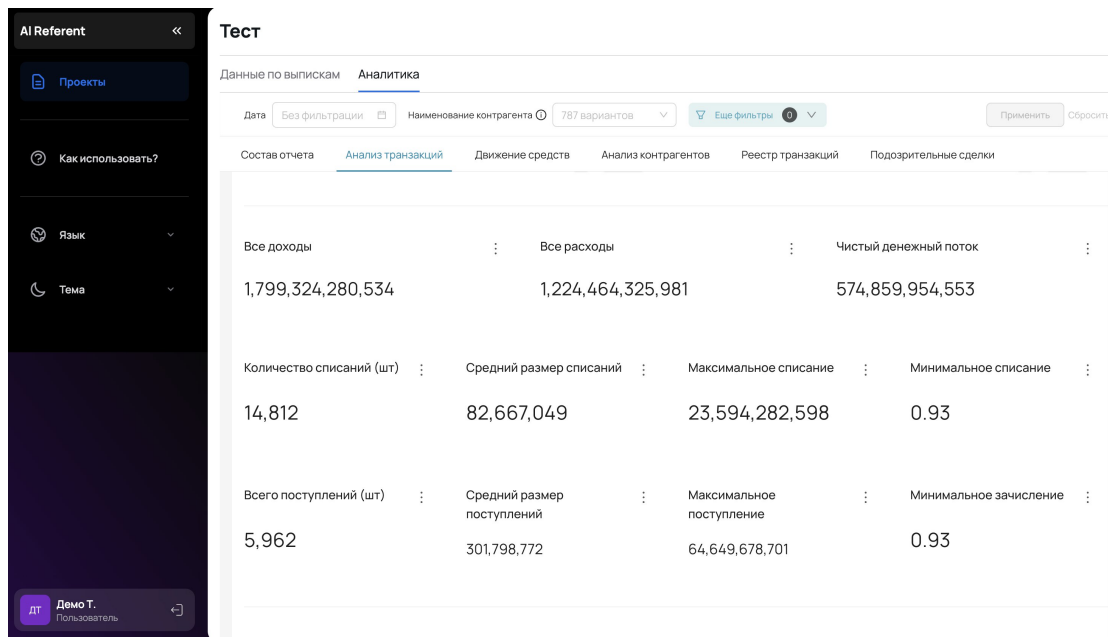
AI Referent «

Проекты

Как использовать?

Язык

Тема

ДТ Демо Т. Пользователь

Тест

Данные по выпискам Аналитика

Дата Без фильтрации Наименование контрагента 787 вариантов Еще фильтры 0 Применить Сбросить

Состав отчета Анализ транзакций Движение средств Анализ контрагентов Реестр транзакций Подозрительные сделки

Все доходы
1,799,324,280,534

Все расходы
1,224,464,325,981

Чистый денежный поток
574,859,954,553

Количество списаний (шт)
14,812

Средний размер списаний
82,667,049

Максимальное списание
23,594,282,598

Минимальное списание
0.93

Всего поступлений (шт)
5,962

Средний размер поступлений
301,798,772

Максимальное поступление
64,649,678,701

Минимальное зачисление
0.93